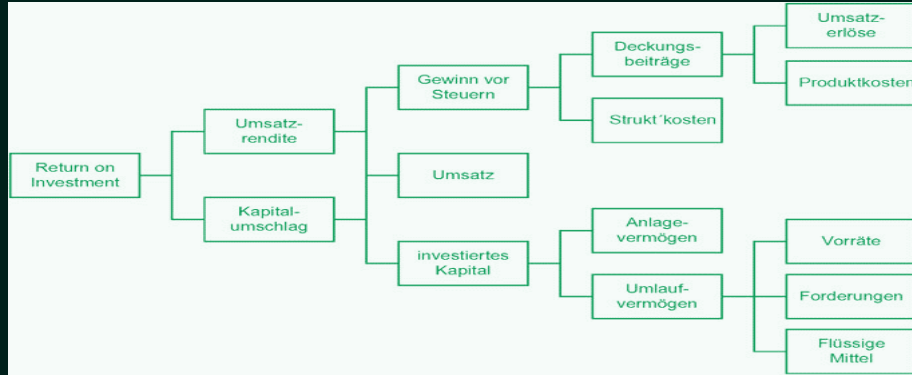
Return on Investment

Umsatzrendite

Kapitalumschlag

Gewinn vor Steuern

Umsatz

investiertes Kapital

Deckungsbeiträge

Strukt´kosten

Anlagevermögen

Umlaufvermögen

Umsatzerlöse

Produktkosten

Vorräte

Forderungen

Flüssige Mittel